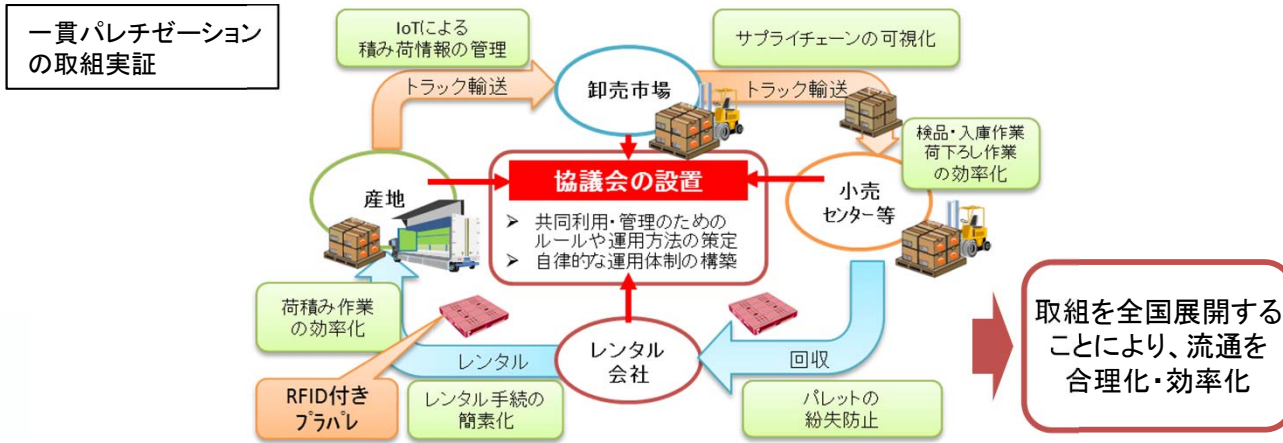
一貫パレチゼーションの取組実証

IoTによる積み荷情報の管理

サプライチェーンの可視化

トラック輸送

卸売市場

トラック輸送

検品・入庫作業
荷下ろし作業
の効率化

産地

協議会の設置

➢ 共同利用・管理のためのルールや運用方法の策定
➢ 自律的な運用体制の構築

小売
センター等

荷積み作業
の効率化

レンタル

レンタル
会社

回収

RFID付き
プラパレ

レンタル手続の
簡素化

パレットの
紛失防止

取組を全国展開することにより、流通を合理化・効率化